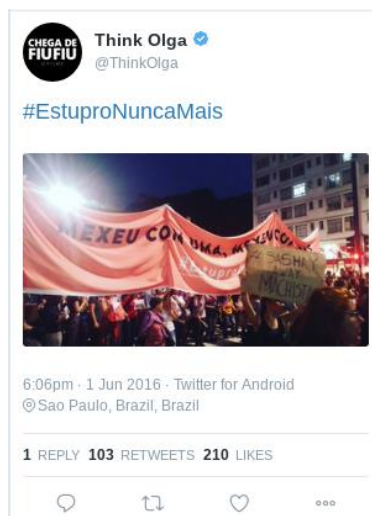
CHEGA DE FIUFIU

Think Olga
@ThinkOlga

#EstuproNuncaMais

MEXEU COM UMA, MEXEU COM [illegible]
#estupro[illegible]
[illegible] MACHISTA

6:06pm · 1 Jun 2016 · Twitter for Android
Sao Paulo, Brazil, Brazil

1 REPLY 103 RETWEETS 210 LIKES